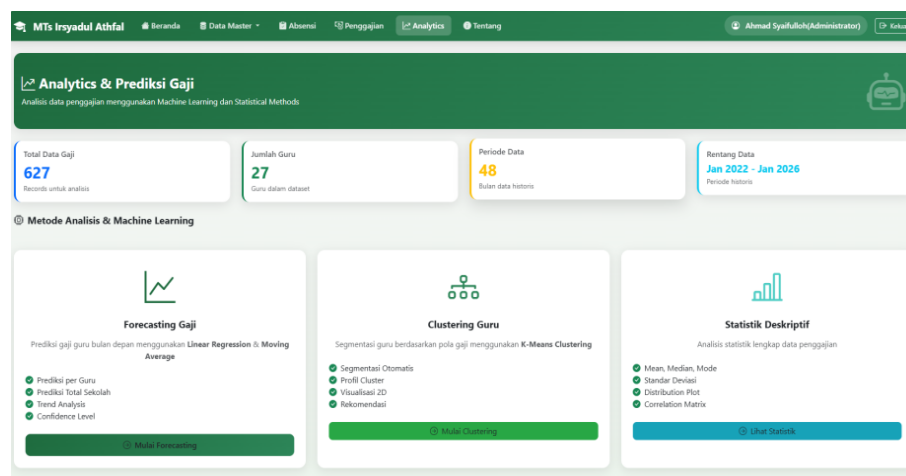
MTs Irsyadul Athfal Beranda Data Master Absensi Penggajian Analytics Tentang Ahmad Syaifulloh(Administrator) Kelua

Analytics & Prediksi Gaji
Analisis data penggajian menggunakan Machine Learning dan Statistical Methods

Total Data Gaji
627
Records untuk analisis

Jumlah Guru
27
Guru dalam dataset

Periode Data
48
Bulan data historis

Rentang Data
Jan 2022 - Jan 2026
Periode historis

Metode Analisis & Machine Learning

Forecasting Gaji
Prediksi gaji guru bulan depan menggunakan **Linear Regression** & **Moving Average**
Prediksi per Guru
Prediksi Total Sekolah
Trend Analysis
Confidence Level
Mulai Forecasting

Clustering Guru
Segmentasi guru berdasarkan pola gaji menggunakan **K-Means Clustering**
Segmentasi Otomatis
Profil Cluster
Visualisasi 2D
Rekomendasi
Mulai Clustering

Statistik Deskriptif
Analisis statistik lengkap data penggajian
Mean, Median, Mode
Standar Deviasi
Distribution Plot
Correlation Matrix
Lihat Statistik